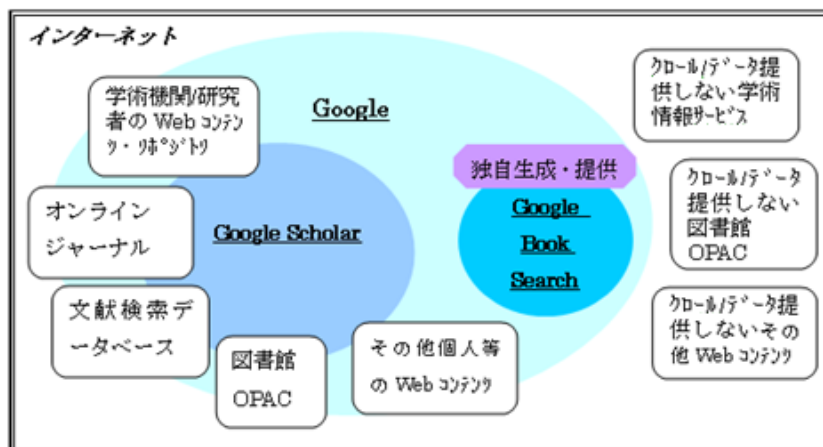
インターネット

学術機関/研究者の Web コンテンツ・リポジトリ

Google

クロール/データ提供しない学術情報サービス

独自生成・提供

オンラインジャーナル

Google Scholar

Google Book Search

クロール/データ提供しない図書館 OPAC

文献検索データベース

クロール/データ提供しないその他 Web コンテンツ

図書館 OPAC

その他個人等の Web コンテンツ